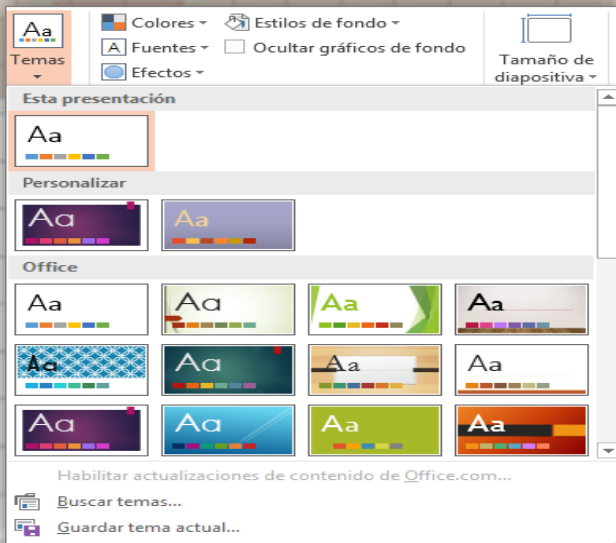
Aa
Temas
Colores
Fuentes
Efectos
Estilos de fondo
Ocultar gráficos de fondo
Tamaño de diapositiva

Esta presentación
Aa

Personalizar
Aa
Aa

Office
Aa
Aa
Aa
Aa
Aa
Aa
Aa
Aa
Aa
Aa
Aa
Aa

Habilitar actualizaciones de contenido de Office.com...
Buscar temas...
Guardar tema actual...